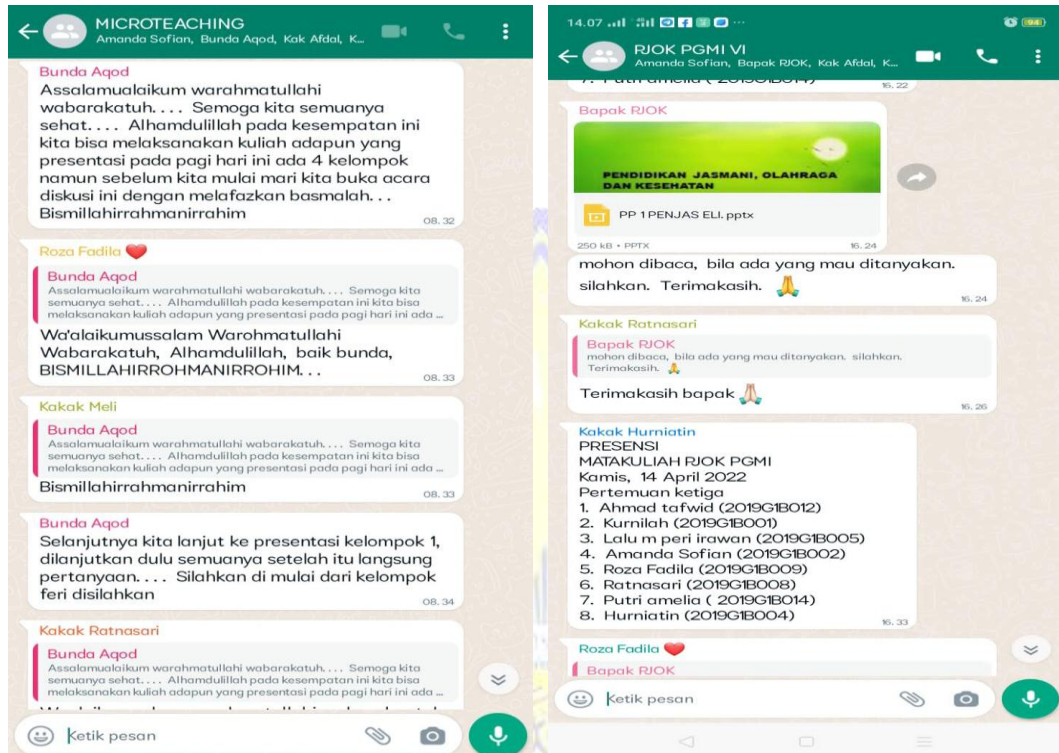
MICROTEACHING
Amanda Sofian, Bunda Aqod, Kak Afdal, K...

Bunda Aqod
Assalamualaikum warahmatullahi wabarakatuh.... Semoga kita semuanya sehat.... Alhamdulillah pada kesempatan ini kita bisa melaksanakan kuliah adapun yang presentasi pada pagi hari ini ada 4 kelompok namun sebelum kita mulai mari kita buka acara diskusi ini dengan melafazkan basmalah... Bismillahirrahmanirrahim
08.32

Roza Fadila
Bunda Aqod
Assalamualaikum warahmatullahi wabarakatuh.... Semoga kita semuanya sehat.... Alhamdulillah pada kesempatan ini kita bisa melaksanakan kuliah adapun yang presentasi pada pagi hari ini ada ...
Wa'alaikumussalam Warohmatullahi Wabarakatuh, Alhamdulillah, baik bunda, BISMILLAHIRROHMANIRROHIM...
08.33

Kakak Meli
Bunda Aqod
Assalamualaikum warahmatullahi wabarakatuh.... Semoga kita semuanya sehat.... Alhamdulillah pada kesempatan ini kita bisa melaksanakan kuliah adapun yang presentasi pada pagi hari ini ada ...
Bismillahirrahmanirrahim
08.33

Bunda Aqod
Selanjutnya kita lanjut ke presentasi kelompok 1, dilanjutkan dulu semuanya setelah itu langsung pertanyaan.... Silahkan di mulai dari kelompok feri disilahkan
08.34

Kakak Ratnasari
Bunda Aqod
Assalamualaikum warahmatullahi wabarakatuh.... Semoga kita semuanya sehat.... Alhamdulillah pada kesempatan ini kita bisa melaksanakan kuliah adapun yang presentasi pada pagi hari ini ada ...
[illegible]

Ketik pesan

14.07
RJOK PGMI VI
Amanda Sofian, Bapak RJOK, Kak Afdal, K...
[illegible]
16.22

Bapak RJOK
PENDIDIKAN JASMANI, OLAHRAGA DAN KESEHATAN
PP 1 PENJAS ELI. pptx
250 kB • PPTX
16.24
mohon dibaca, bila ada yang mau ditanyakan. silahkan. Terimakasih.
16.24

Kakak Ratnasari
Bapak RJOK
mohon dibaca, bila ada yang mau ditanyakan. silahkan. Terimakasih.
Terimakasih bapak
16.26

Kakak Hurniatin
PRESENSI
MATAKULIAH RJOK PGMI
Kamis, 14 April 2022
Pertemuan ketiga
1. Ahmad tafwid (2019G1B012)
2. Kurnilah (2019G1B001)
3. Lalu m peri irawan (2019G1B005)
4. Amanda Sofian (2019G1B002)
5. Roza Fadila (2019G1B009)
6. Ratnasari (2019G1B008)
7. Putri amelia ( 2019G1B014)
8. Hurniatin (2019G1B004)
16.33

Roza Fadila
Bapak RJOK

Ketik pesan